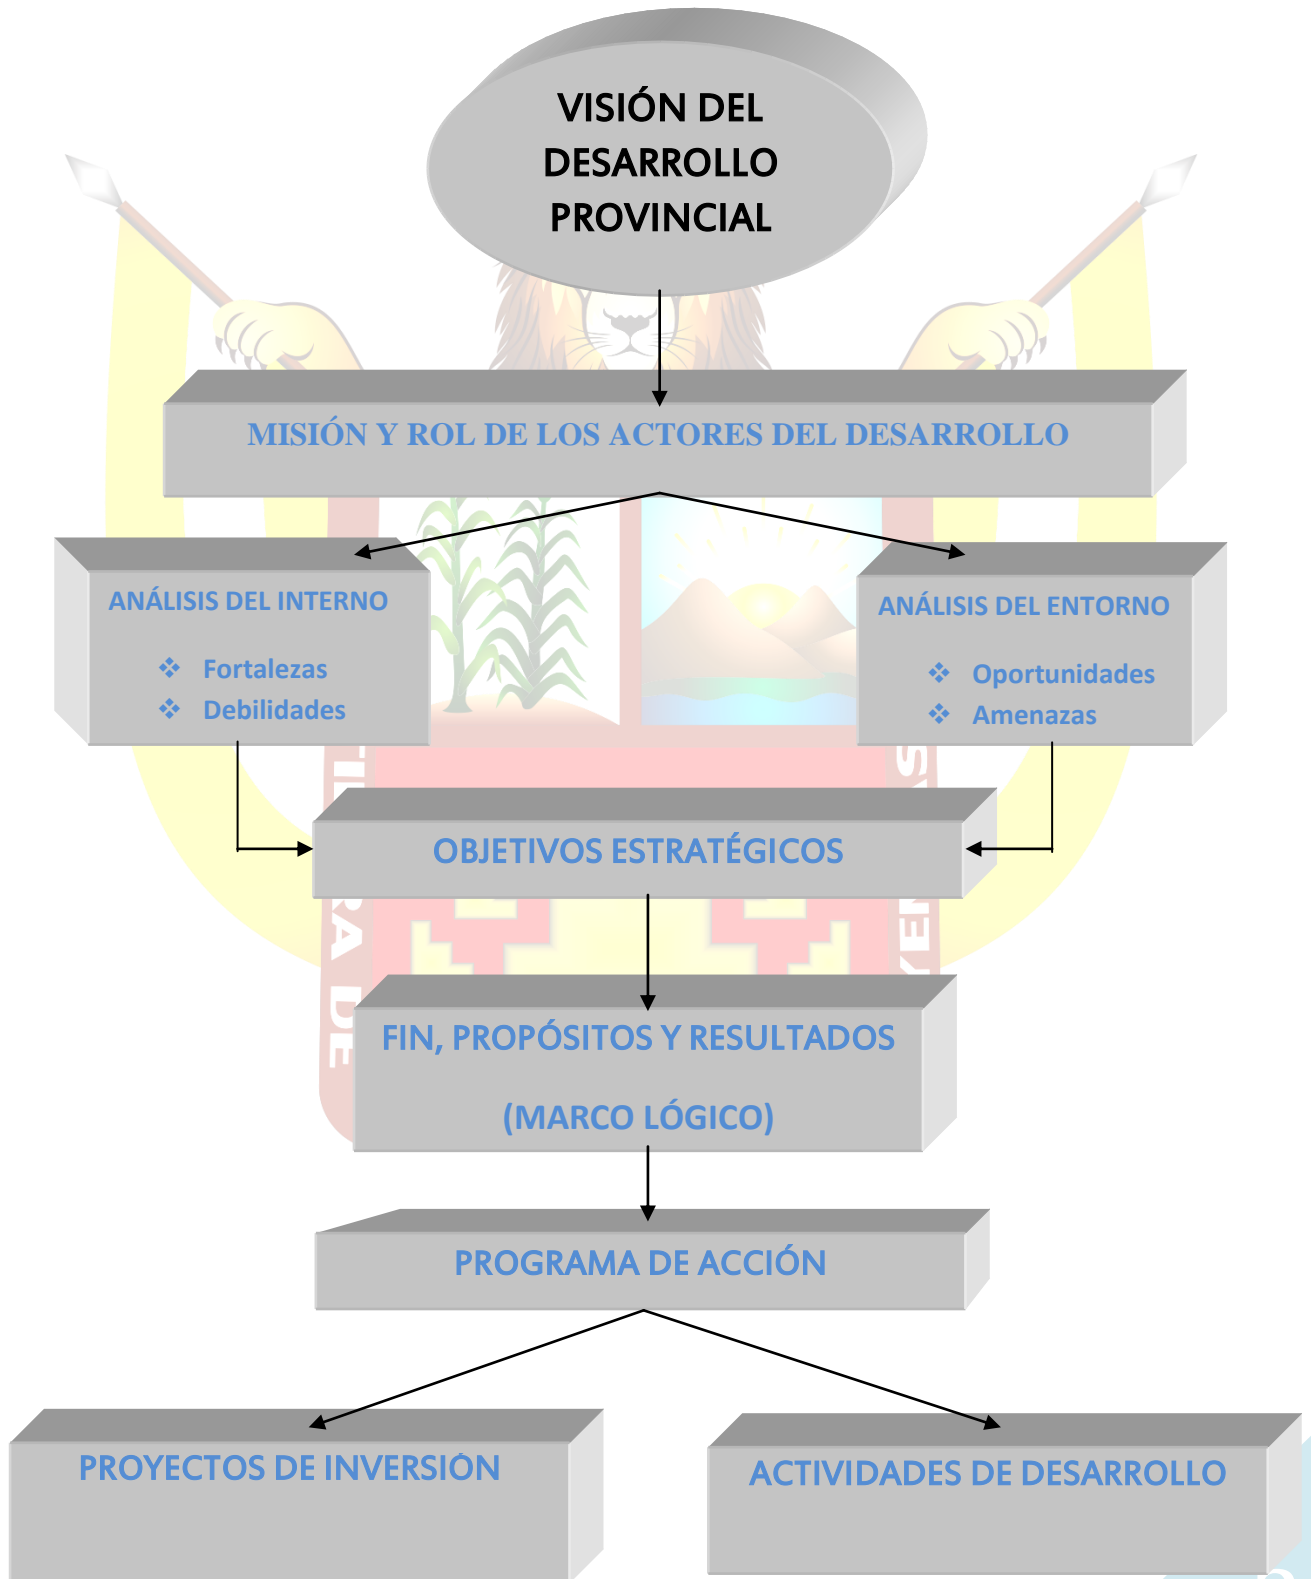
VISIÓN DEL DESARROLLO PROVINCIAL

MISIÓN Y ROL DE LOS ACTORES DEL DESARROLLO

ANÁLISIS DEL INTERNO

❖ Fortalezas
❖ Debilidades

ANÁLISIS DEL ENTORNO

❖ Oportunidades
❖ Amenazas

OBJETIVOS ESTRATÉGICOS

FIN, PROPÓSITOS Y RESULTADOS

(MARCO LÓGICO)

PROGRAMA DE ACCIÓN

PROYECTOS DE INVERSIÓN

ACTIVIDADES DE DESARROLLO